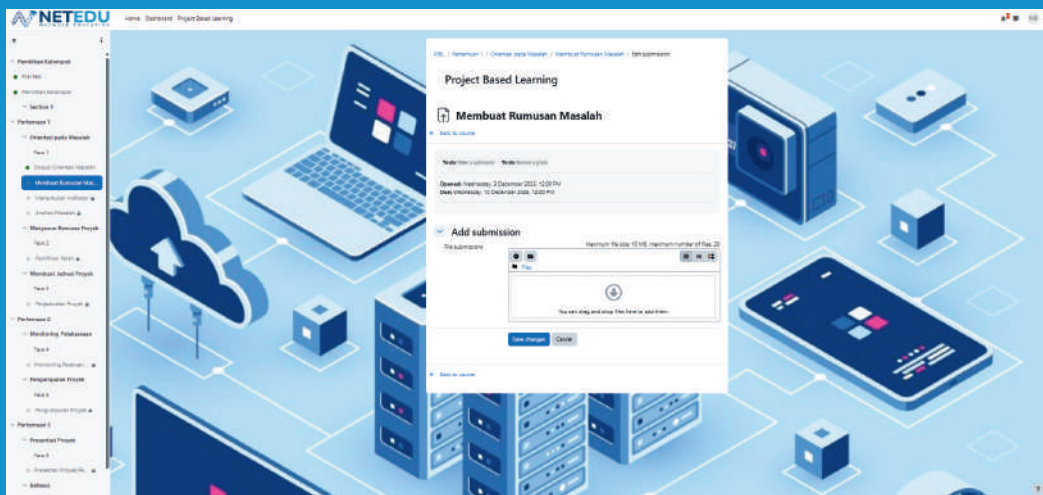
NETEDU

Home Dashboard Project Based Learning

Pembagian Kelompok
Pre-Test
Pembagian Kelompok
Section 9
Pertemuan 1
Orientasi pada Masalah
Fase 1
Diskusi Orientasi Masalah
Membuat Rumusan Mas...
Menentukan Indikator
Analisis Masalah
Menyusun Rencana Proyek
Fase 2
Pembuatan Rencana
Membuat Jadwal Proyek
Fase 3
Pengumpulan Proyek
Pertemuan 2
Monitoring Pelaksanaan
Fase 4
Monitoring Pelaksan...
Pengumpulan Proyek
Fase 5
Pengumpulan Proyek
Pertemuan 3
Presentasi Proyek
Fase 6
Presentasi Proyek Ke...
Refleksi

PBL / Pertemuan 1 / Orientasi pada Masalah / Membuat Rumusan Masalah / Edit submission

Project Based Learning

Membuat Rumusan Masalah

Back to course

To do: Make a submission To do: Receive a grade

Opened: Wednesday, 2 December 2022, 12:00 PM
Due: Wednesday, 10 December 2026, 12:00 PM

Add submission

File submissions

Maximum file size: 10 MB, maximum number of files: 20

Files

You can drag and drop files here to add them.

Save changes Cancel

Back to course